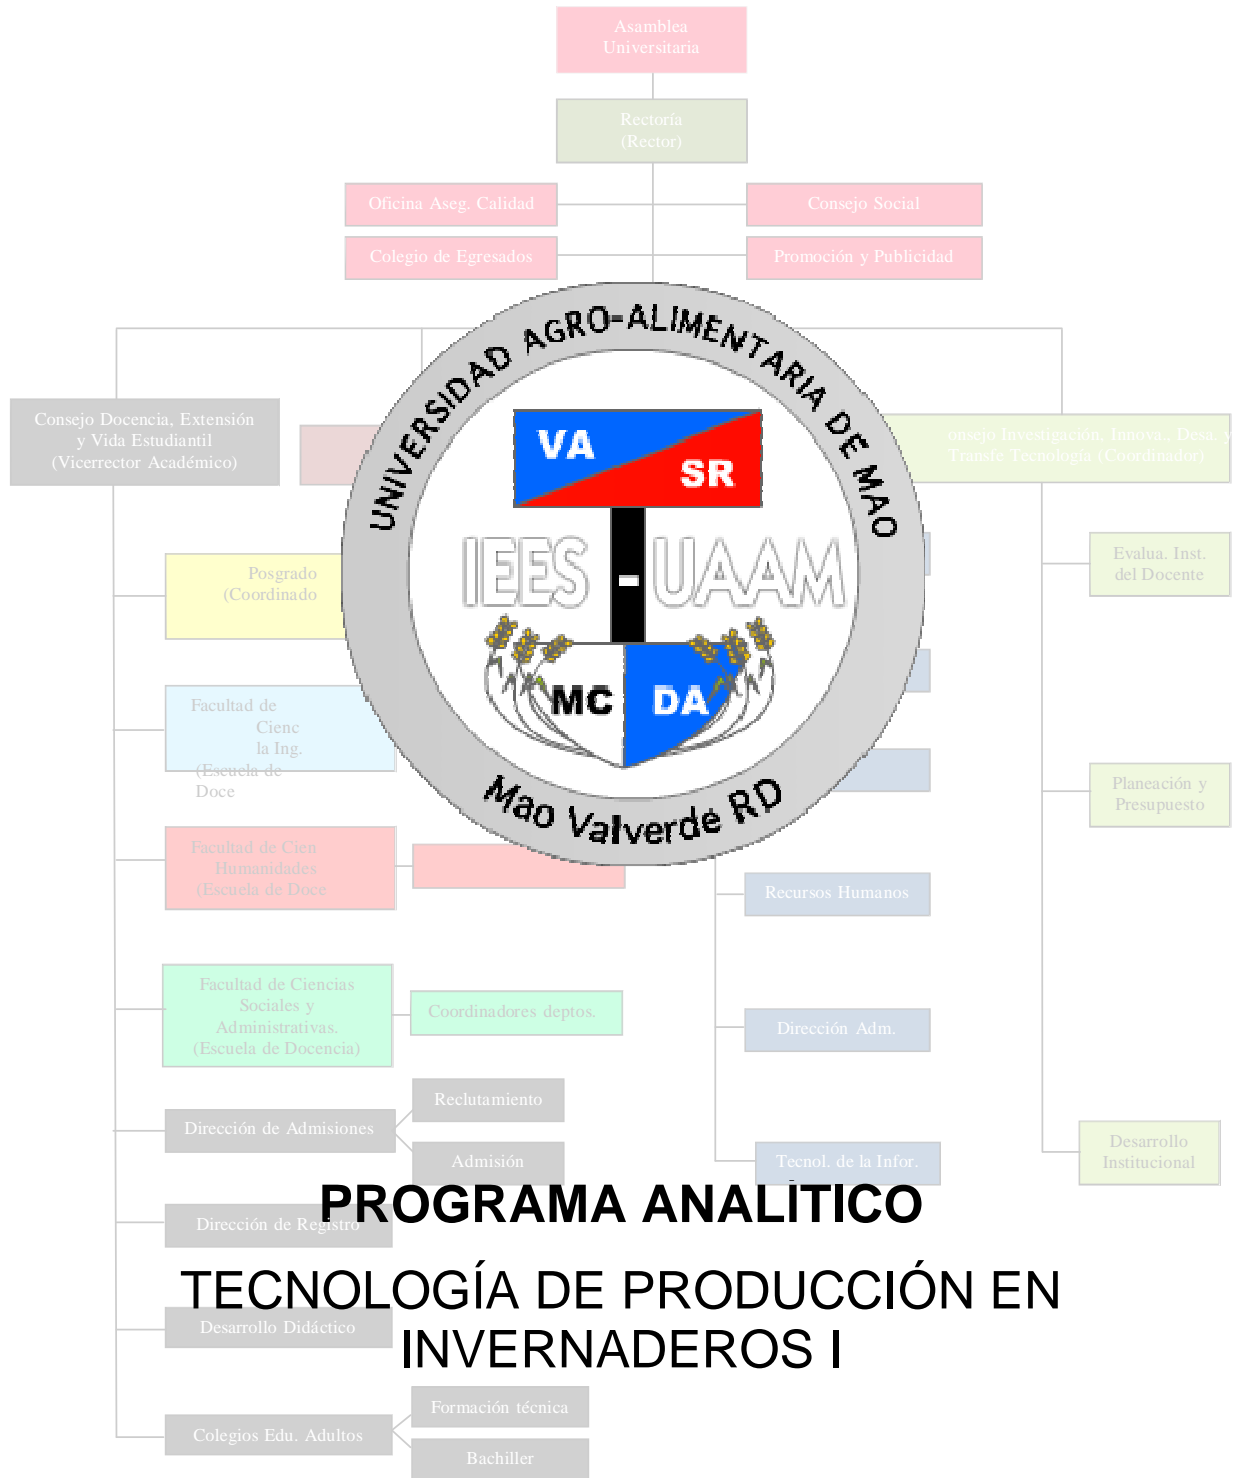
Asamblea Universitaria

Rectoría (Rector)

Oficina Aseg. Calidad

Consejo Social

Colegio de Egresados

Promoción y Publicidad

UNIVERSIDAD AGRO-ALIMENTARIA DE MAO

VA

SR

IEES - UAAM

MC

DA

Mao Valverde RD

Consejo Docencia, Extensión y Vida Estudiantil (Vicerrector Académico)

onsejo Investigación, Innova., Desa. y Transfe Tecnología (Coordinador)

Posgrado (Coordinado

Evalua. Inst. del Docente

Facultad de Cienc la Ing. (Escuela de Doce

Planeación y Presupuesto

Facultad de Cien Humanidades (Escuela de Doce

Recursos Humanos

Facultad de Ciencias Sociales y Administrativas. (Escuela de Docencia)

Coordinadores deptos.

Dirección Adm.

Reclutamiento

Dirección de Admisiones

Admisión

Tecnol. de la Infor.

Desarrollo Institucional

PROGRAMA ANALÍTICO

Dirección de Registro

TECNOLOGÍA DE PRODUCCIÓN EN INVERNADEROS I

Desarrollo Didáctico

Formación técnica

Colegios Edu. Adultos

Bachiller